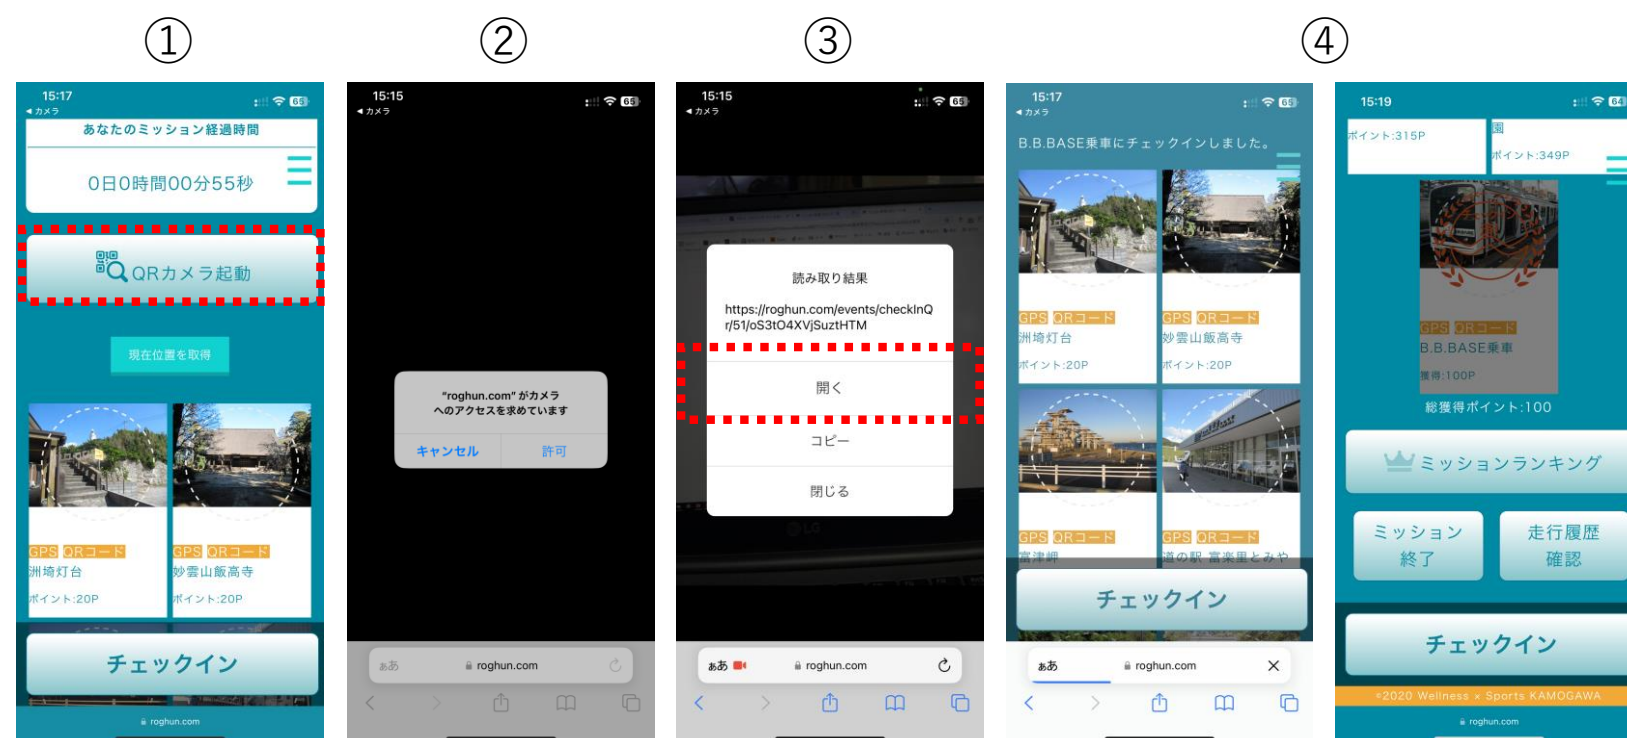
①

15:17
◂ カメラ
あなたのミッション経過時間
0日0時間00分55秒
QRカメラ起動
現在位置を取得
GPS QRコード
洲埼灯台
ポイント:20P
GPS QRコード
妙雲山飯高寺
ポイント:20P
チェックイン
roghun.com

②

15:15
◂ カメラ
"roghun.com" がカメラへのアクセスを求めています
キャンセル 許可
ぁあ roghun.com

③

15:15
◂ カメラ
読み取り結果
https://roghun.com/events/checkInQr/51/oS3tO4XVjSuztHTM
開く
コピー
閉じる
ぁあ roghun.com

④

15:17
◂ カメラ
B.B.BASE乗車にチェックインしました。
GPS QRコード
洲埼灯台
ポイント:20P
GPS QRコード
妙雲山飯高寺
ポイント:20P
GPS QRコード
富津岬
GPS QRコード
道の駅 富楽里とみやま
チェックイン
ぁあ roghun.com

15:19
ポイント:315P
ポイント:349P
GPS QRコード
B.B.BASE乗車
獲得:100P
総獲得ポイント:100
ミッションランキング
ミッション終了
走行履歴確認
チェックイン
©2020 Wellness × Sports KAMOGAWA
roghun.com